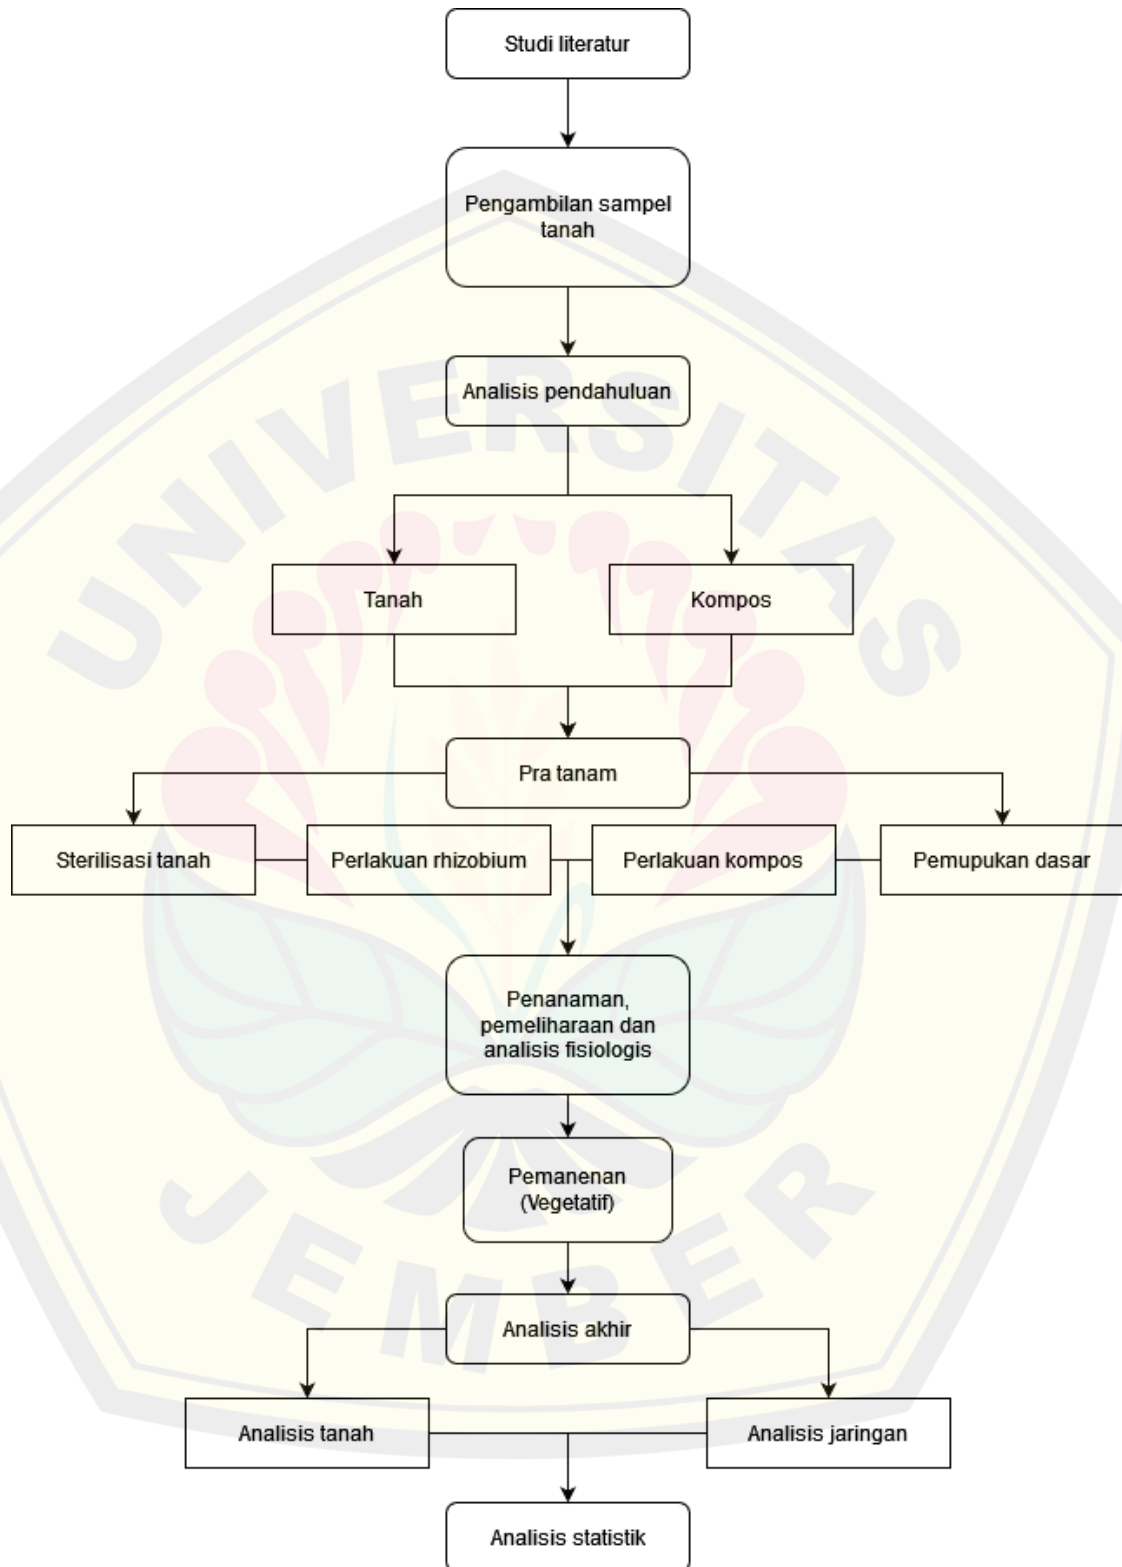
Studi literatur

Pengambilan sampel tanah

Analisis pendahuluan

Tanah

Kompos

Pra tanam

Sterilisasi tanah

Perlakuan rhizobium

Perlakuan kompos

Pemupukan dasar

Penanaman, pemeliharaan dan analisis fisiologis

Pemanenan (Vegetatif)

Analisis akhir

Analisis tanah

Analisis jaringan

Analisis statistik

UNIVERSITAS JEMBER